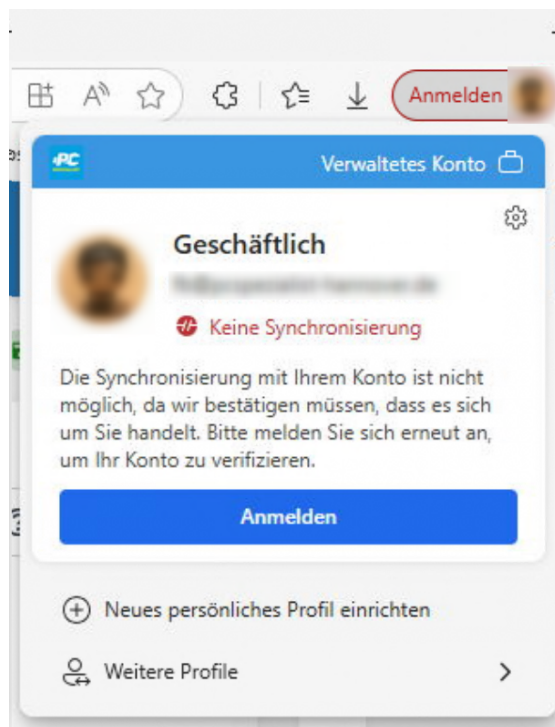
Anmelden

PC

Verwaltetes Konto

Geschäftlich

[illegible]

Keine Synchronisierung

Die Synchronisierung mit Ihrem Konto ist nicht möglich, da wir bestätigen müssen, dass es sich um Sie handelt. Bitte melden Sie sich erneut an, um Ihr Konto zu verifizieren.

Anmelden

Neues persönliches Profil einrichten

Weitere Profile